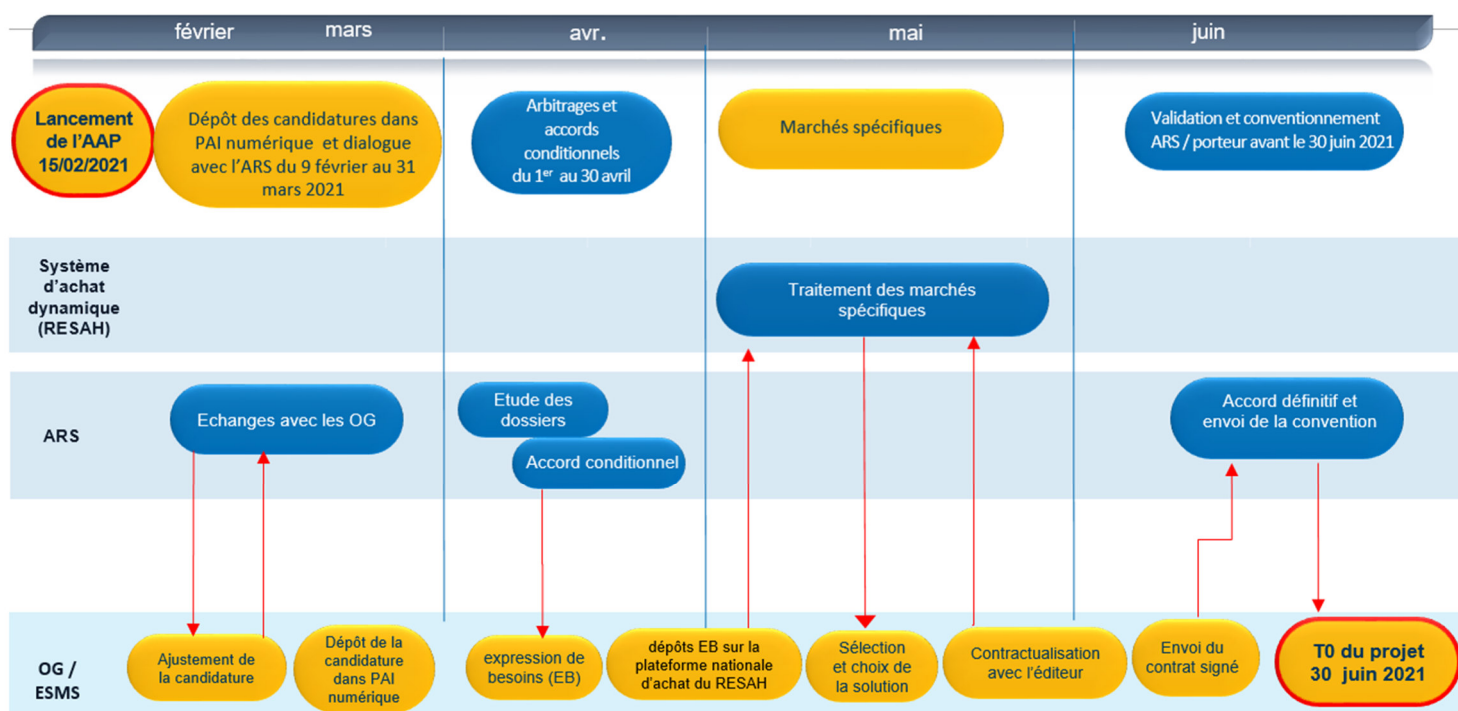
février mars | avr. | mai | juin

Lancement de l'AAP 15/02/2021

Dépôt des candidatures dans PAI numérique et dialogue avec l'ARS du 9 février au 31 mars 2021

Arbitrages et accords conditionnels du 1$^{er}$ au 30 avril

Marchés spécifiques

Validation et conventionnement ARS / porteur avant le 30 juin 2021

Système d'achat dynamique (RESAH)

Traitement des marchés spécifiques

ARS

Echanges avec les OG

Etude des dossiers

Accord conditionnel

Accord définitif et envoi de la convention

OG / ESMS

Ajustement de la candidature

Dépôt de la candidature dans PAI numérique

expression de besoins (EB)

dépôts EB sur la plateforme nationale d'achat du RESAH

Sélection et choix de la solution

Contractualisation avec l'éditeur

Envoi du contrat signé

T0 du projet 30 juin 2021